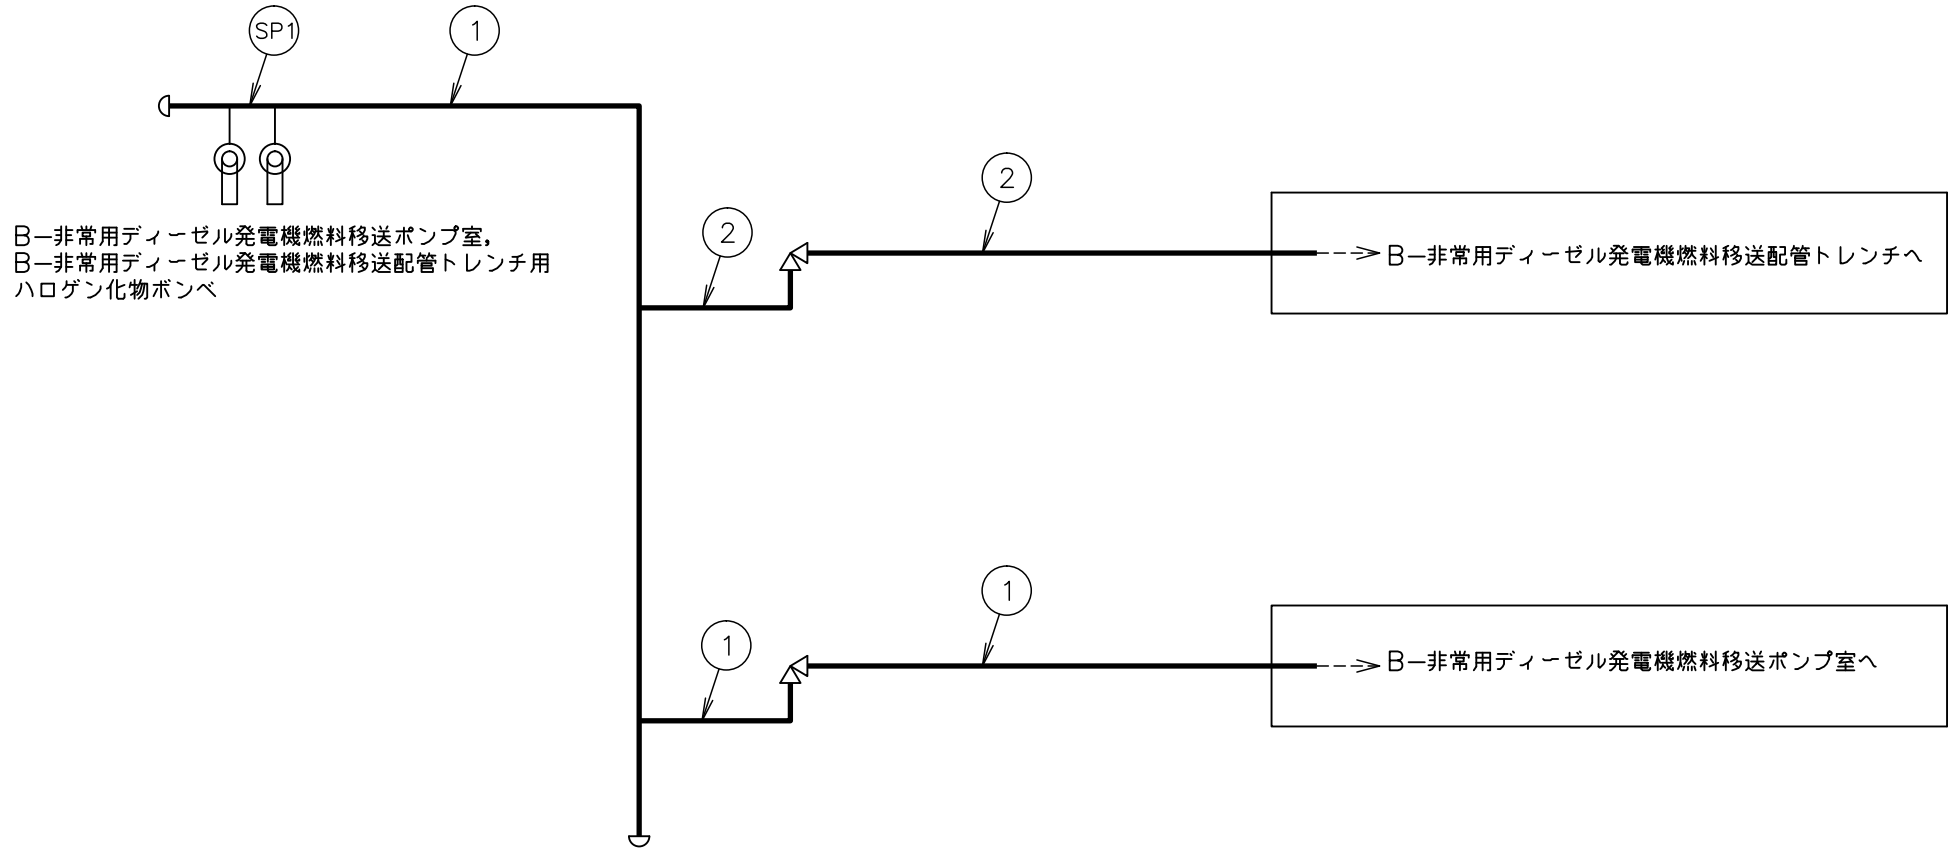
SP1

1

B−非常用ディーゼル発電機燃料移送ポンプ室，
B−非常用ディーゼル発電機燃料移送配管トレンチ用
ハロゲン化物ボンベ

2

2

B−非常用ディーゼル発電機燃料移送配管トレンチへ

1

1

B−非常用ディーゼル発電機燃料移送ポンプ室へ